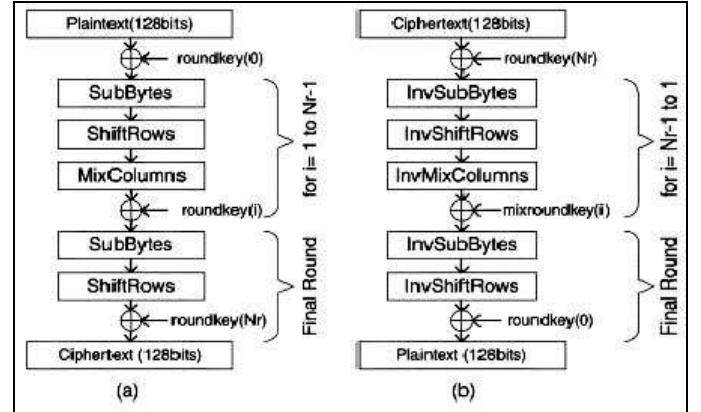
Plaintext(128bits)

roundkey(0)

SubBytes

ShiftRows

MixColumns

roundkey(i)

for i= 1 to Nr-1

SubBytes

ShiftRows

roundkey(Nr)

Final Round

Ciphertext (128bits)

(a)

Ciphertext(128bits)

roundkey(Nr)

InvSubBytes

InvShiftRows

InvMixColumns

mixroundkey(i)

for i= Nr-1 to 1

InvSubBytes

InvShiftRows

roundkey(0)

Final Round

Plaintext (128bits)

(b)